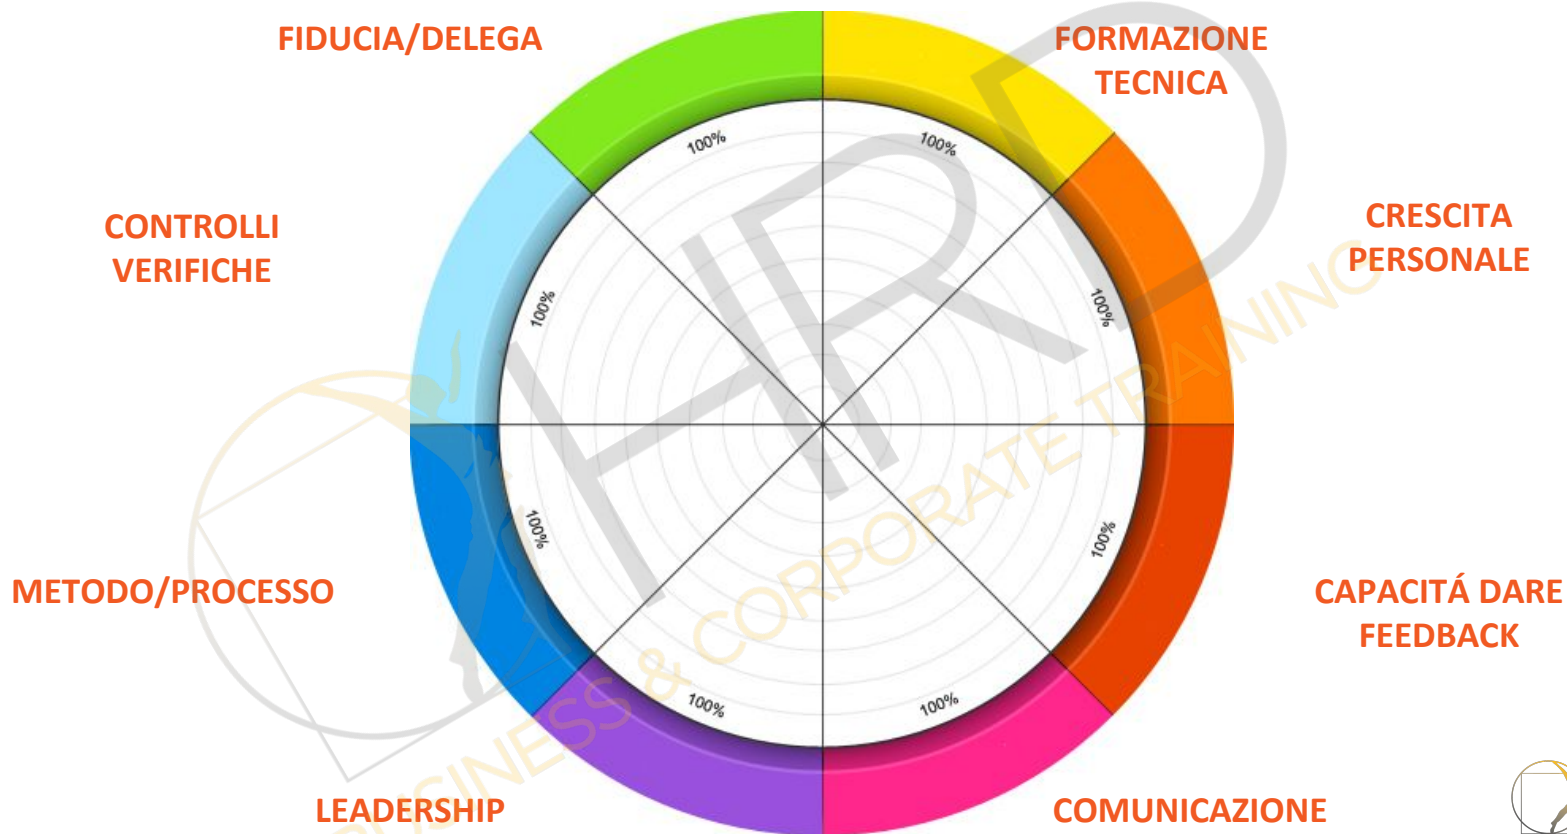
FIDUCIA/DELEGA

FORMAZIONE TECNICA

CONTROLLI VERIFICHE

CRESCITA PERSONALE

METODO/PROCESSO

CAPACITÁ DARE FEEDBACK

LEADERSHIP

COMUNICAZIONE

100%

100%

100%

100%

100%

100%

100%

100%

HR

BUSINESS & CORPORATE TRAINING